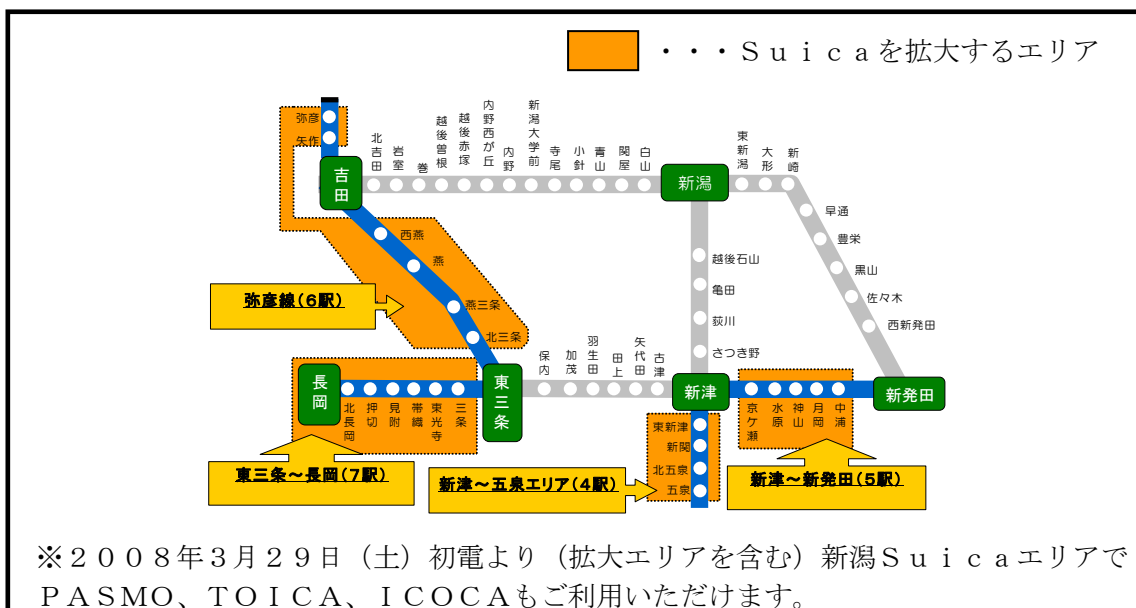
・・・Ｓｕｉｃａを拡大するエリア

弥彦
矢作
吉田
北吉田
岩室
巻
越後曽根
越後赤塚
内野西が丘
内野
新潟大学前
寺尾
小針
青山
関屋
白山
新潟
東新潟
大形
新崎
早通
豊栄
黒山
佐々木
西新発田
西燕
燕
燕三条
北三条
弥彦線(6駅)
越後石山
亀田
荻川
さつき野
保内
加茂
羽生田
田上
矢代田
古津
長岡
北長岡
押切
見附
帯織
東光寺
三条
東三条
新津
京ケ瀬
水原
神山
月岡
中浦
新発田
東新津
新関
北五泉
五泉
東三条～長岡(7駅)
新津～五泉エリア(4駅)
新津～新発田(5駅)

※２００８年３月２９日（土）初電より（拡大エリアを含む）新潟Ｓｕｉｃａエリアで ＰＡＳＭＯ、ＴＯＩＣＡ、ＩＣＯＣＡもご利用いただけます。